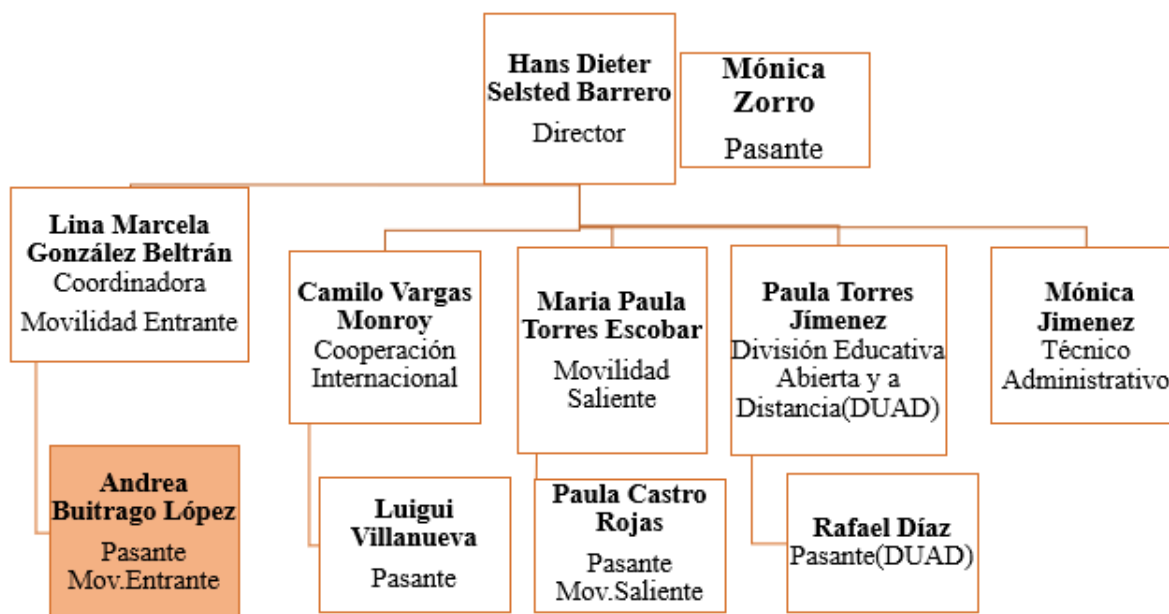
Hans Dieter Selsted Barrero
Director

Mónica Zorro
Pasante

Lina Marcela González Beltrán
Coordinadora
Movilidad Entrante

Camilo Vargas Monroy
Cooperación Internacional

Maria Paula Torres Escobar
Movilidad Saliente

Paula Torres Jímenez
División Educativa Abierta y a Distancia(DUAD)

Mónica Jimenez
Técnico Administrativo

Andrea Buitrago López
Pasante
Mov.Entrante

Luigui Villanueva
Pasante

Paula Castro Rojas
Pasante
Mov.Saliente

Rafael Díaz
Pasante(DUAD)